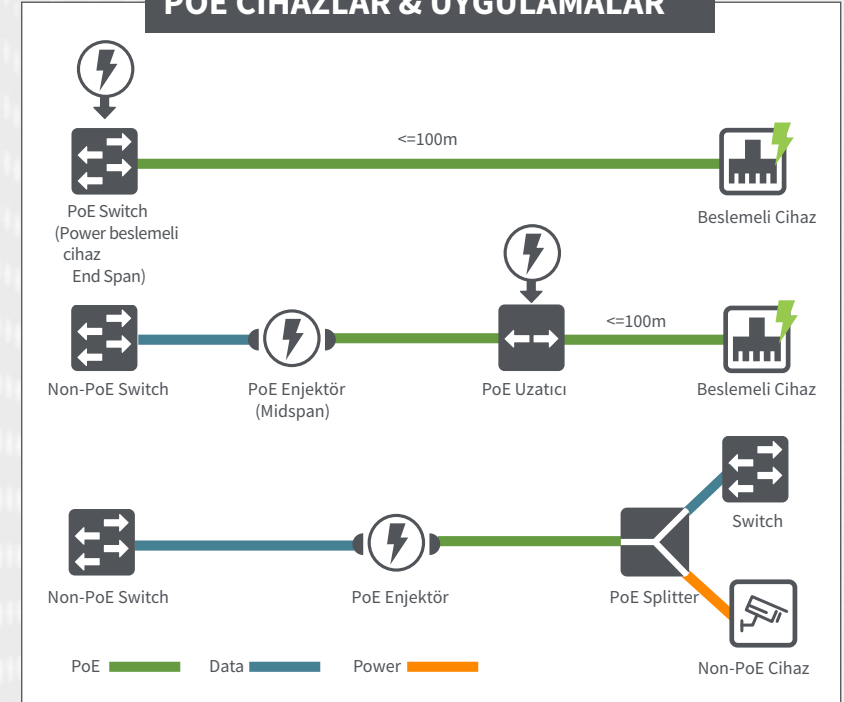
POE CIHAZLAR & UYGULAMALAR

<=100m

PoE Switch
(Power beslemeli cihaz
End Span)

Beslemeli Cihaz

<=100m

Non-PoE Switch

PoE Enjektör
(Midspan)

PoE Uzatıcı

Beslemeli Cihaz

Switch

Non-PoE Switch

PoE Enjektör

PoE Splitter

PoE

Data

Power

Non-PoE Cihaz